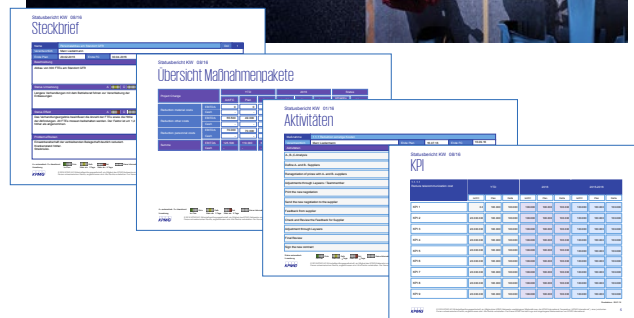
Statusbericht KW 08/16
Steckbrief

Statusbericht KW 08/16
Übersicht Maßnahmenpakete

Statusbericht KW 01/16
Aktivitäten

Statusbericht KW 08/16
KPI

KPI 1
KPI 2
KPI 3
KPI 4
KPI 5
KPI 6
KPI 7
KPI 8
KPI 9

KPMG